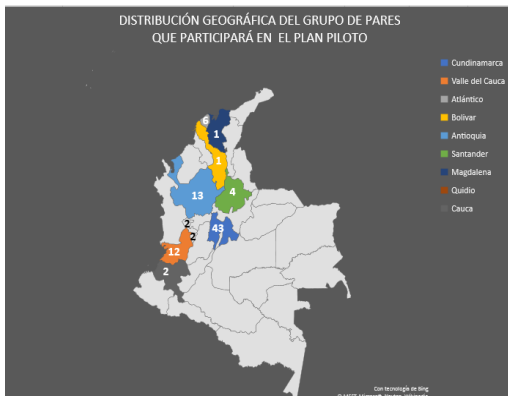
DISTRIBUCIÓN GEOGRÁFICA DEL GRUPO DE PARES QUE PARTICIPARÁ EN EL PLAN PILOTO

Cundinamarca
Valle del Cauca
Atlántico
Bolívar
Antioquia
Santander
Magdalena
Quidío
Cauca

6
1
1
13
4
2
2
43
12
2

Con tecnología de Bing
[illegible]